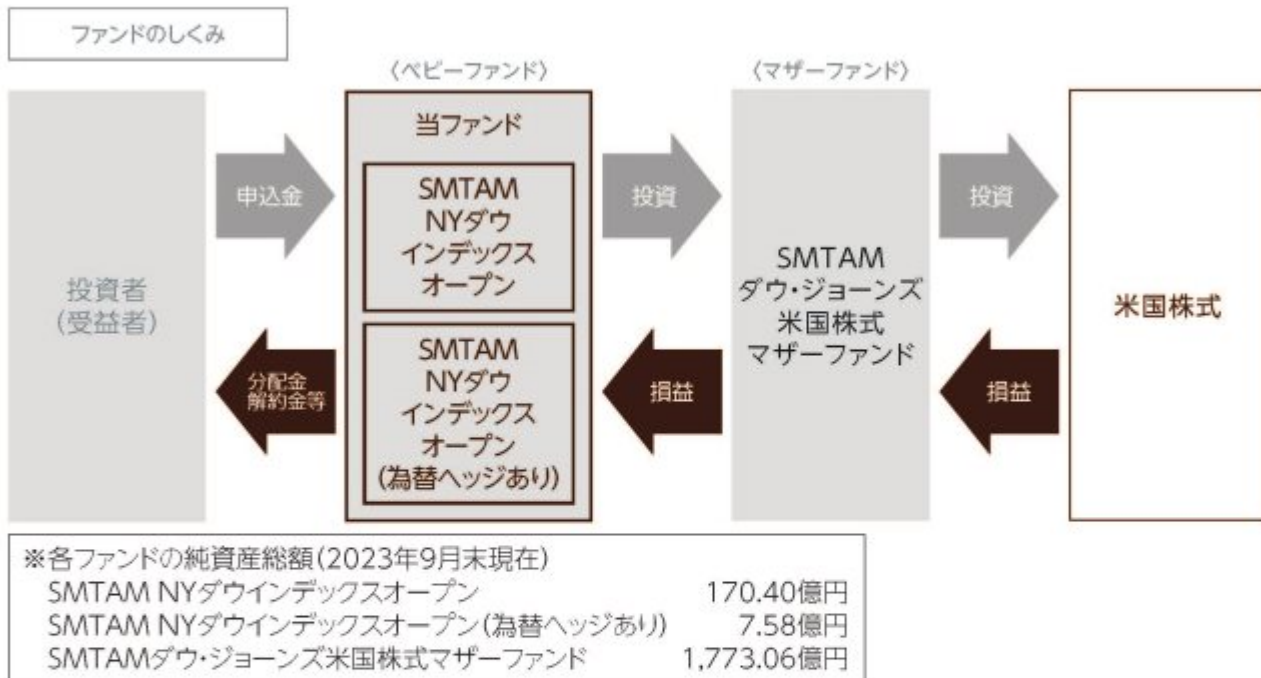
ファンドのしくみ

〈ベビーファンド〉

〈マザーファンド〉

投資者
(受益者)

申込金

分配金
解約金等

当ファンド

SMTAM
NYダウ
インデックス
オープン

SMTAM
NYダウ
インデックス
オープン
(為替ヘッジあり)

投資

損益

SMTAM
ダウ・ジョーンズ
米国株式
マザーファンド

投資

損益

米国株式

※各ファンドの純資産総額(2023年9月末現在)

| | |
|---|---|
| SMTAM NYダウインデックスオープン | 170.40億円 |
| SMTAM NYダウインデックスオープン(為替ヘッジあり) | 7.58億円 |
| SMTAMダウ・ジョーンズ米国株式マザーファンド | 1,773.06億円 |